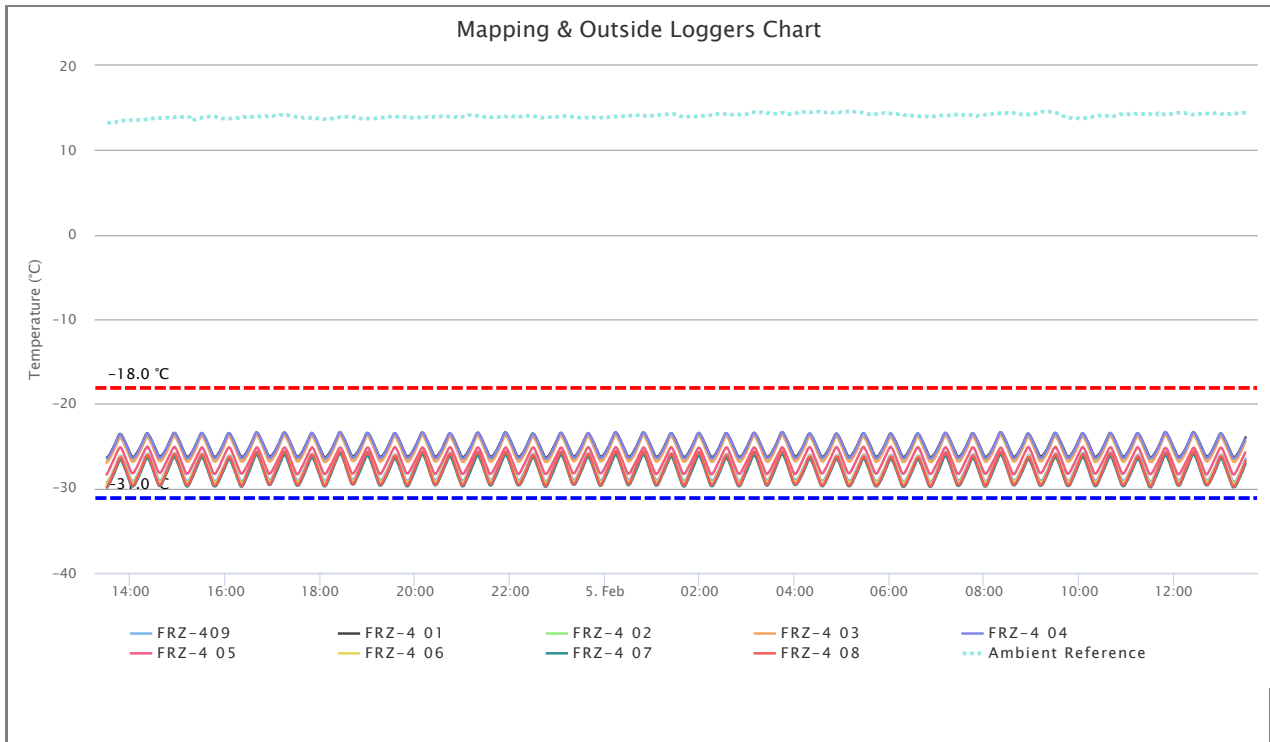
Mapping & Outside Loggers Chart

20
10
0
-10
-20
-30
-40

Temperature (°C)

-18.0 °C
-3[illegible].0 °C

14:00 16:00 18:00 20:00 22:00 5. Feb 02:00 04:00 06:00 08:00 10:00 12:00

FRZ-409
FRZ-4 01
FRZ-4 02
FRZ-4 03
FRZ-4 04
FRZ-4 05
FRZ-4 06
FRZ-4 07
FRZ-4 08
Ambient Reference